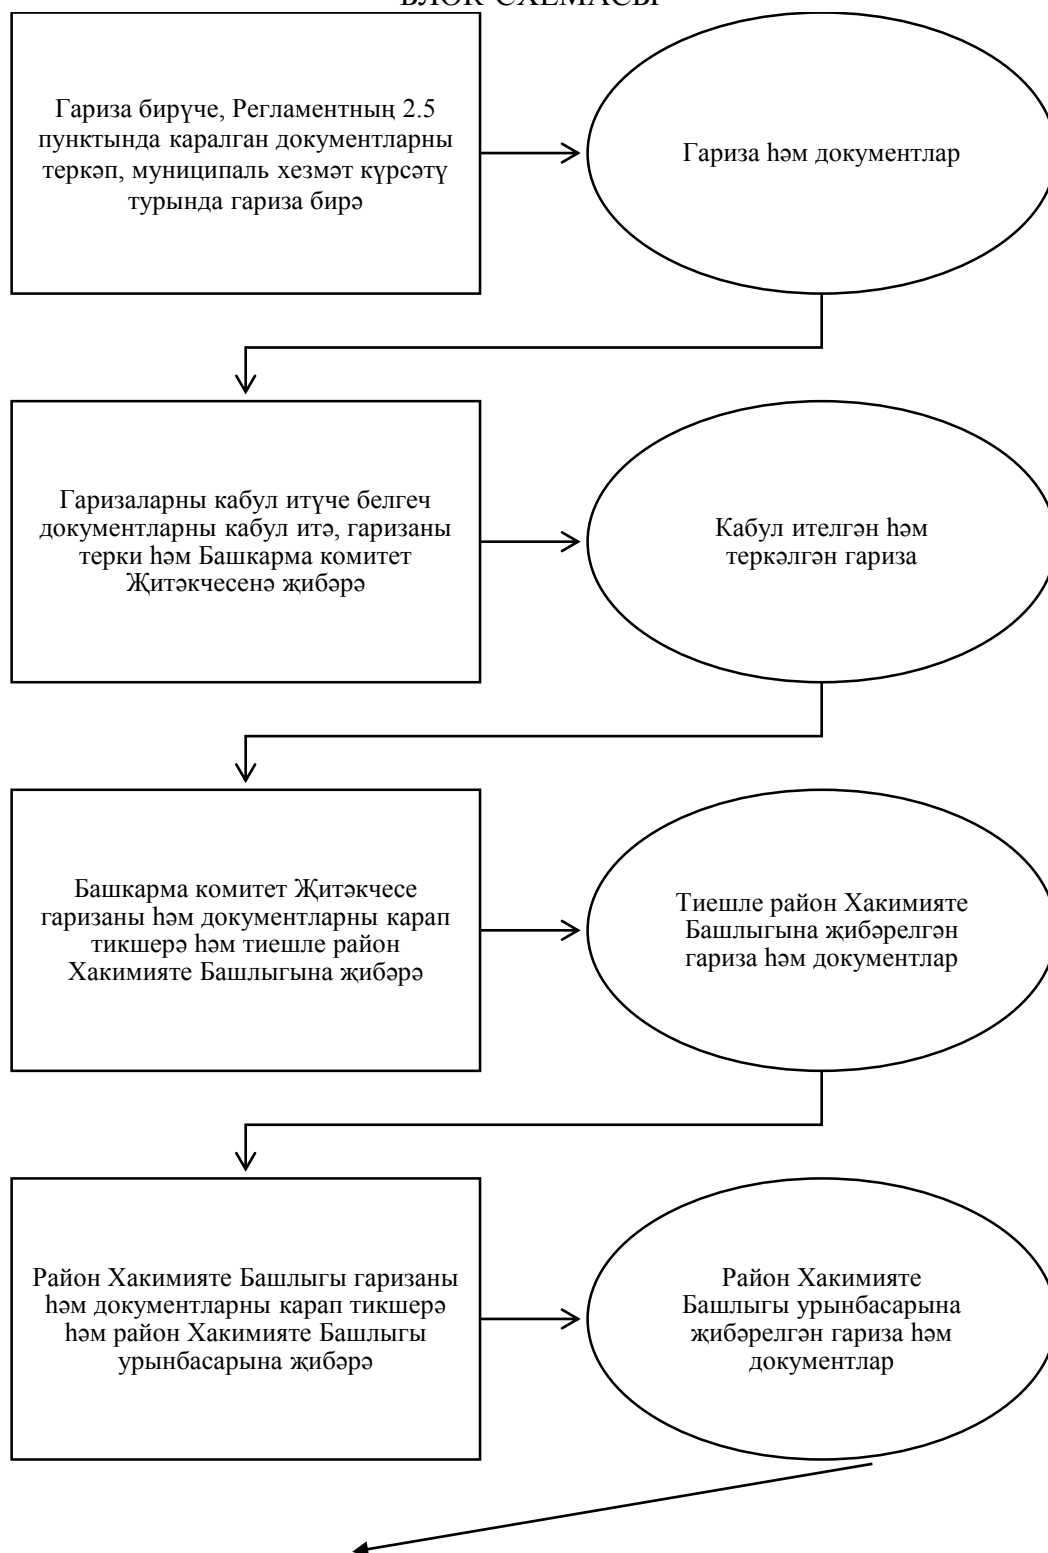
БЛОК-СХЕМАСЫ

Гариза бирүче, Регламентның 2.5 пунктында каралган документларны теркәп, муниципаль хезмәт күрсәтү турында гариза бирә

Гариза һәм документлар

Гаризаларны кабул итүче белгеч документларны кабул итә, гаризаны терки һәм Башкарма комитет Җитәкчесенә җибәрә

Кабул ителгән һәм теркәлгән гариза

Башкарма комитет Җитәкчесе гаризаны һәм документларны карап тикшерә һәм тиешле район Хакимияте Башлыгына җибәрә

Тиешле район Хакимияте Башлыгына җибәрелгән гариза һәм документлар

Район Хакимияте Башлыгы гаризаны һәм документларны карап тикшерә һәм район Хакимияте Башлыгы урынбасарына җибәрә

Район Хакимияте Башлыгы урынбасарына җибәрелгән гариза һәм документлар